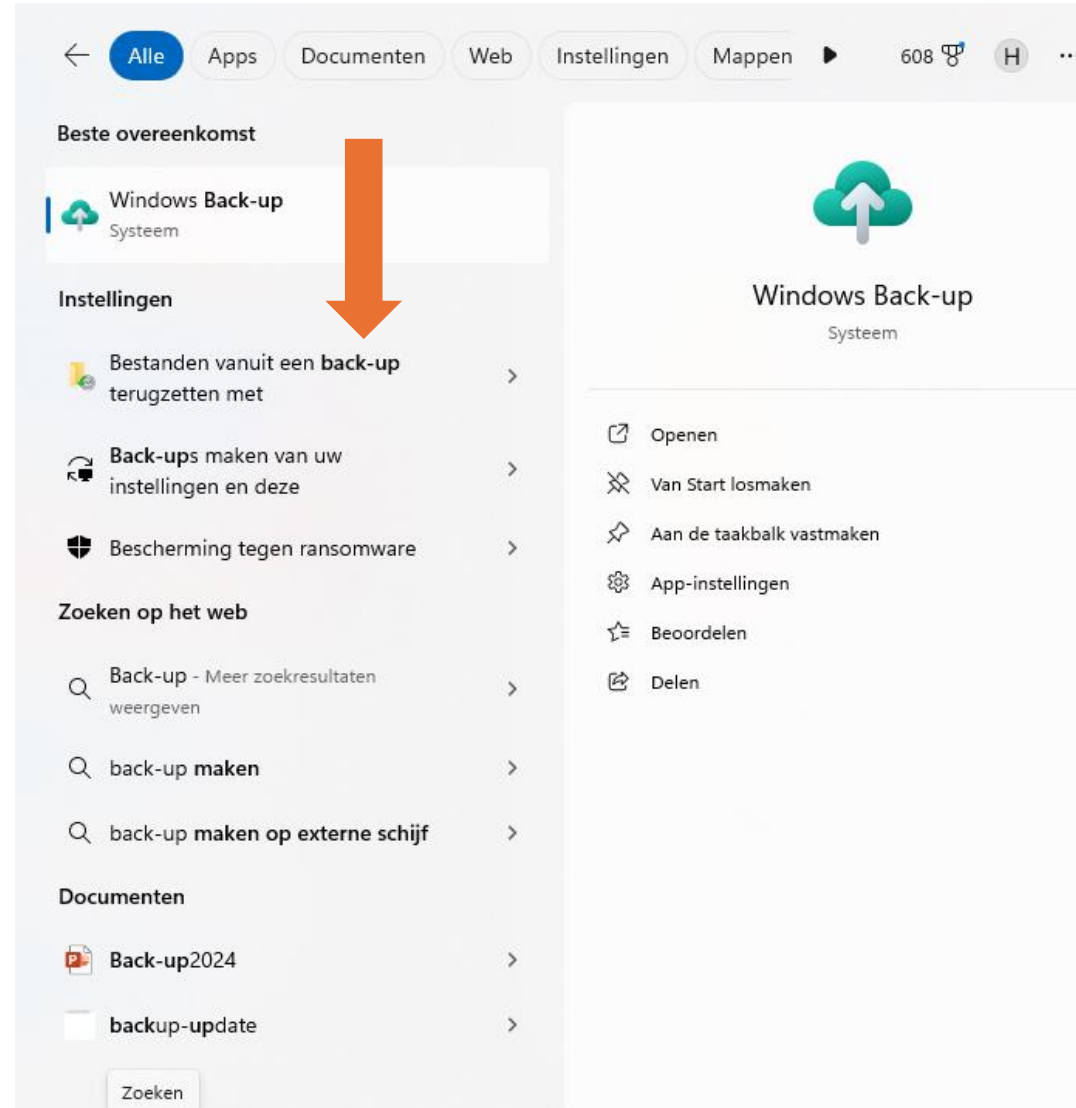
Alle Apps Documenten Web Instellingen Mappen 608 H ···

Beste overeenkomst

Windows Back-up
Systeem

Instellingen

Bestanden vanuit een back-up terugzetten met

Back-ups maken van uw instellingen en deze

Bescherming tegen ransomware

Zoeken op het web

Back-up - Meer zoekresultaten weergeven

back-up maken

back-up maken op externe schijf

Documenten

Back-up2024

backup-update

Zoeken

Windows Back-up
Systeem

Openen
Van Start losmaken
Aan de taakbalk vastmaken
App-instellingen
Beoordelen
Delen